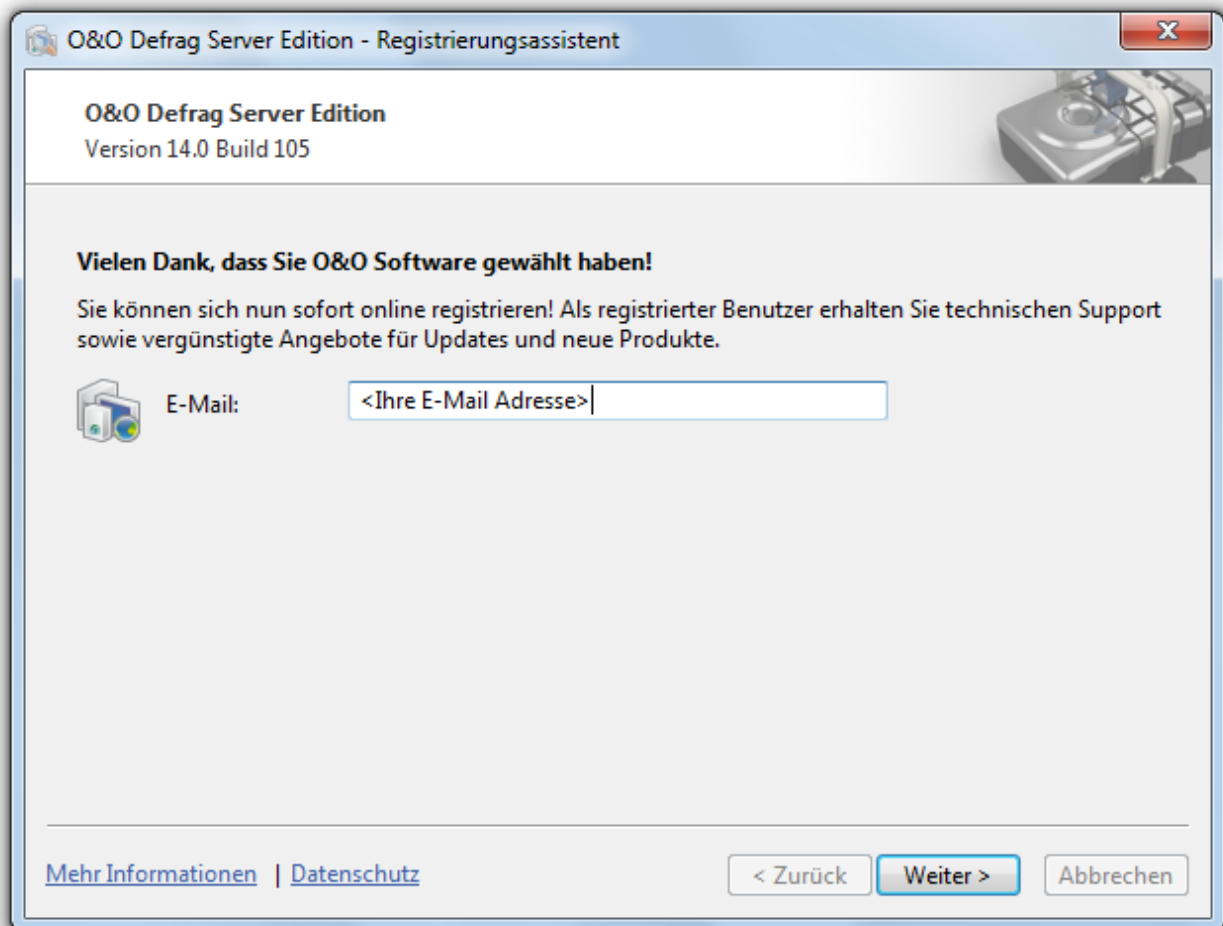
O&O Defrag Server Edition - Registrierungsassistent

O&O Defrag Server Edition
Version 14.0 Build 105

Vielen Dank, dass Sie O&O Software gewählt haben!

Sie können sich nun sofort online registrieren! Als registrierter Benutzer erhalten Sie technischen Support sowie vergünstigte Angebote für Updates und neue Produkte.

E-Mail: <Ihre E-Mail Adresse>

Mehr Informationen | Datenschutz

< Zurück
Weiter >
Abbrechen